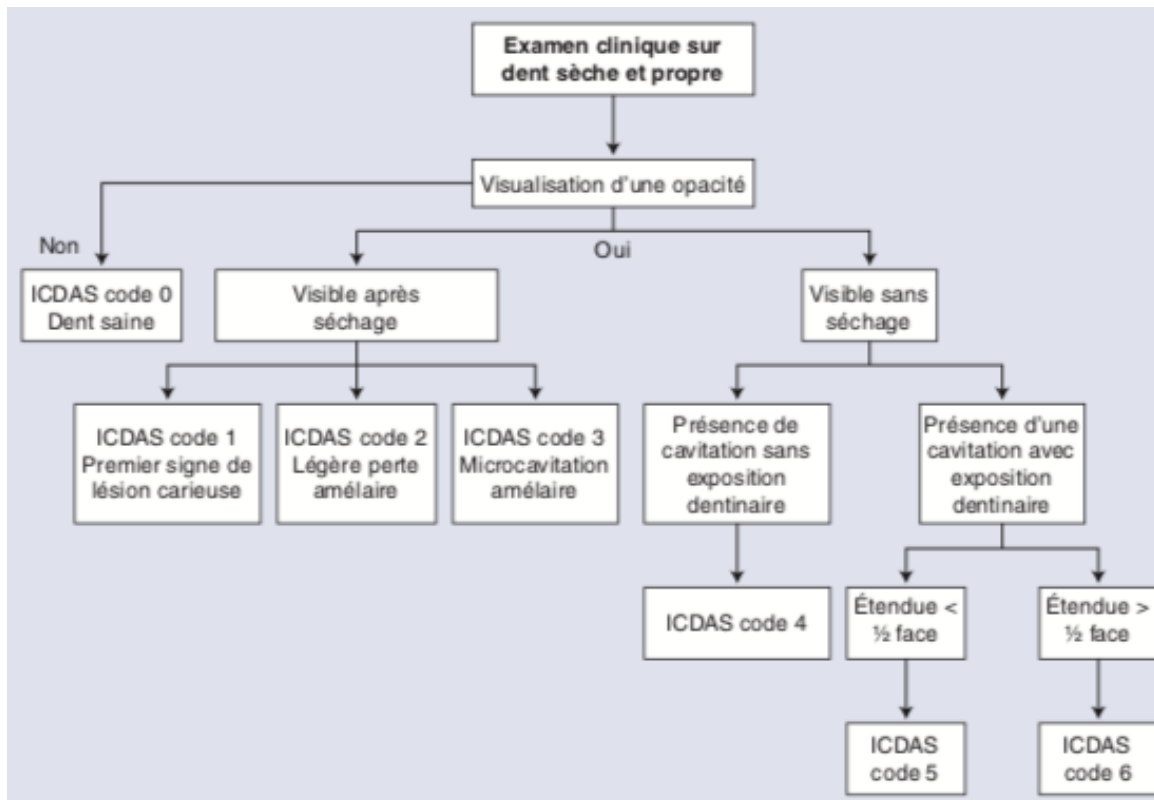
Examen clinique sur dent sèche et propre

Visualisation d'une opacité

Non

Oui

ICDAS code 0
Dent saine

Visible après séchage

Visible sans séchage

ICDAS code 1
Premier signe de lésion carieuse

ICDAS code 2
Légère perte amélaire

ICDAS code 3
Microcavitation amélaire

Présence de cavitation sans exposition dentinaire

Présence d'une cavitation avec exposition dentinaire

ICDAS code 4

Étendue < ½ face

Étendue > ½ face

ICDAS code 5

ICDAS code 6